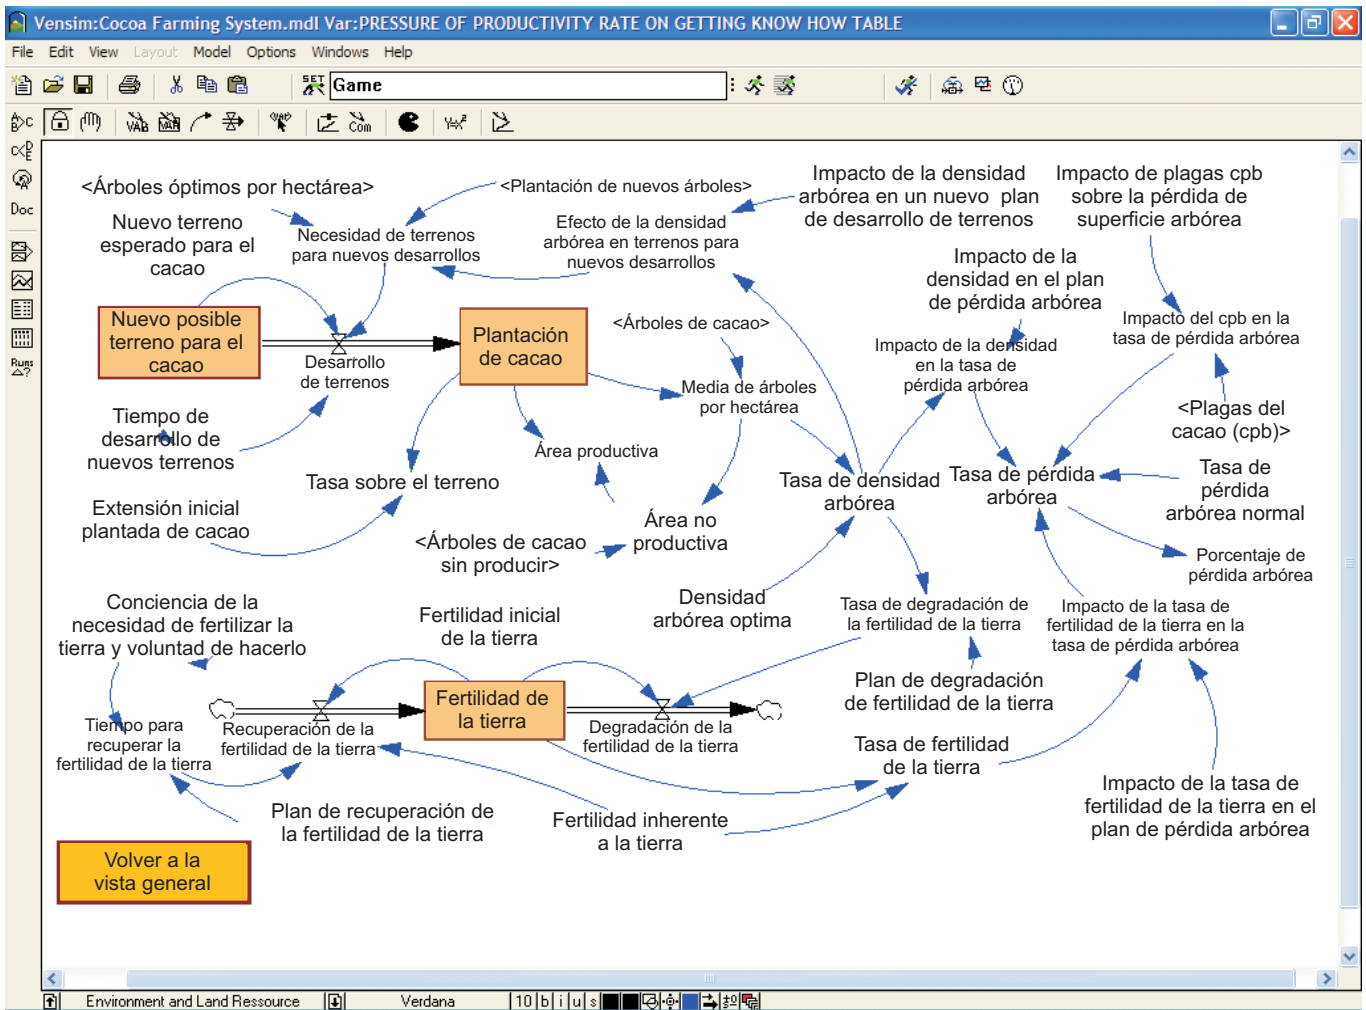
Vensim:Cocoa Farming System.mdl Var:PRESSURE OF PRODUCTIVITY RATE ON GETTING KNOW HOW TABLE

File Edit View Layout Model Options Windows Help

Game

Doc

Runs

<Árboles óptimos por hectárea>

<Plantación de nuevos árboles>

Impacto de la densidad arbórea en un nuevo plan de desarrollo de terrenos

Impacto de plagas cpb sobre la pérdida de superficie arbórea

Nuevo terreno esperado para el cacao

Necesidad de terrenos para nuevos desarrollos

Efecto de la densidad arbórea en terrenos para nuevos desarrollos

Impacto de la densidad en el plan de pérdida arbórea

Nuevo posible terreno para el cacao

Desarrollo de terrenos

Plantación de cacao

<Árboles de cacao>

Impacto de la densidad en la tasa de pérdida arbórea

Impacto del cpb en la tasa de pérdida arbórea

Media de árboles por hectárea

Tiempo de desarrollo de nuevos terrenos

Área productiva

<Plagas del cacao (cpb)>

Tasa sobre el terreno

Tasa de densidad arbórea

Tasa de pérdida arbórea

Tasa de pérdida arbórea normal

Extensión inicial plantada de cacao

Área no productiva

<Árboles de cacao sin producir>

Porcentaje de pérdida arbórea

Conciencia de la necesidad de fertilizar la tierra y voluntad de hacerlo

Fertilidad inicial de la tierra

Densidad arbórea optima

Tasa de degradación de la fertilidad de la tierra

Impacto de la tasa de fertilidad de la tierra en la tasa de pérdida arbórea

Fertilidad de la tierra

Plan de degradación de fertilidad de la tierra

Tiempo para recuperar la fertilidad de la tierra

Recuperación de la fertilidad de la tierra

Degradación de la fertilidad de la tierra

Tasa de fertilidad de la tierra

Plan de recuperación de la fertilidad de la tierra

Fertilidad inherente a la tierra

Impacto de la tasa de fertilidad de la tierra en el plan de pérdida arbórea

Volver a la vista general

Environment and Land Ressource

Verdana

10 b i u s